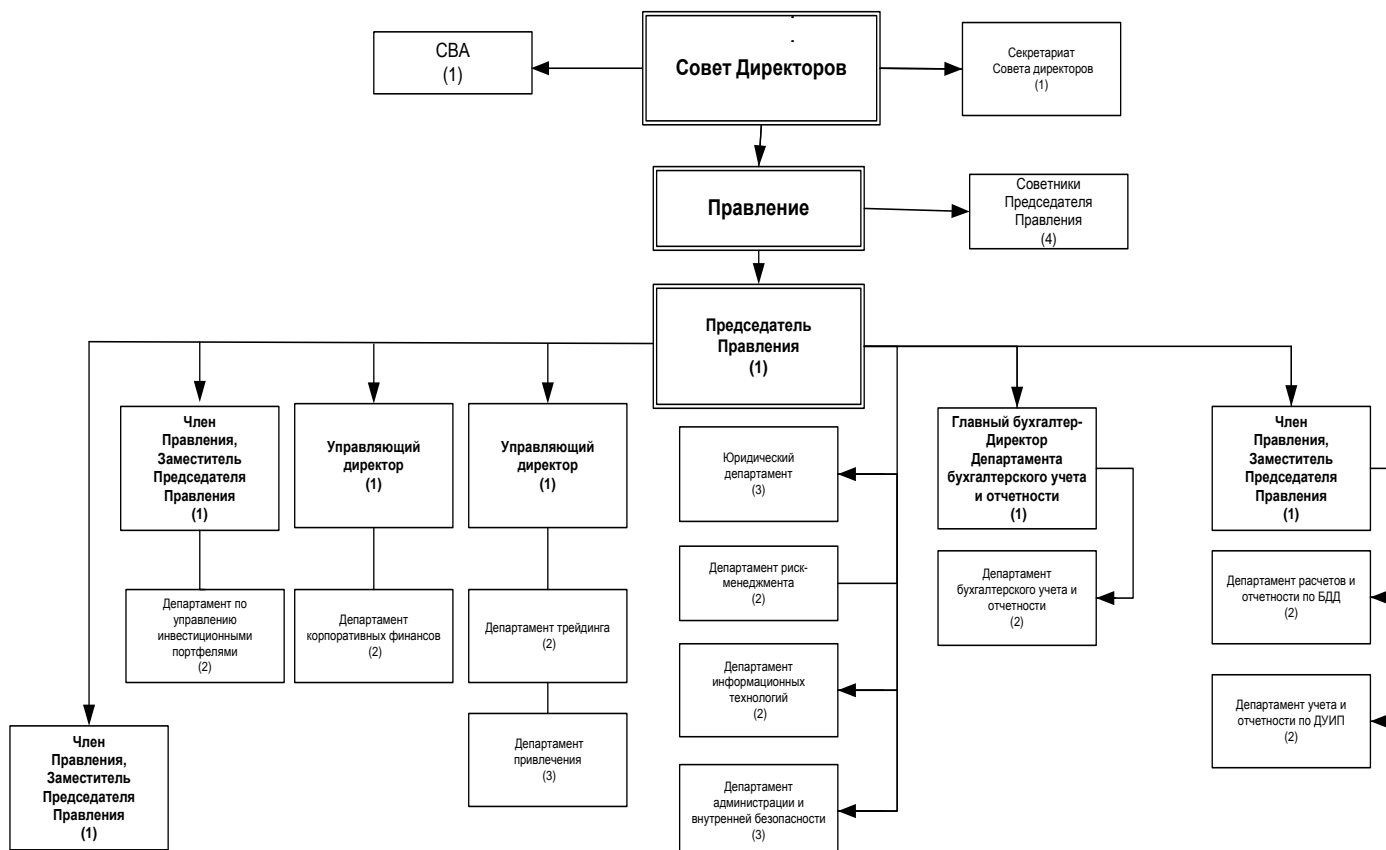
Совет Директоров

СВА
(1)

Секретариат
Совета директоров
(1)

Правление

Советники
Председателя
Правления
(4)

Председатель
Правления
(1)

Член
Правления,
Заместитель
Председателя
Правления
(1)

Управляющий
директор
(1)

Управляющий
директор
(1)

Юридический
департамент
(3)

Главный бухгалтер-
Директор
Департамента
бухгалтерского учета
и отчетности
(1)

Член
Правления,
Заместитель
Председателя
Правления
(1)

Департамент по
управлению
инвестиционными
портфелями
(2)

Департамент
корпоративных финансов
(2)

Департамент трейдинга
(2)

Департамент риск-
менеджмента
(2)

Департамент
бухгалтерского учета и
отчетности
(2)

Департамент расчетов и
отчетности по БДД
(2)

Департамент
информационных
технологий
(2)

Департамент учета и
отчетности по ДУИП
(2)

Департамент
привлечения
(3)

Департамент
администрации и
внутренней безопасности
(3)

Член
Правления,
Заместитель
Председателя
Правления
(1)